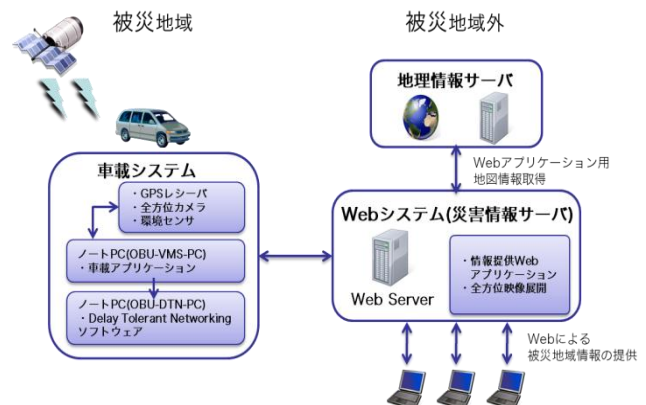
被災地域

被災地域外

地理情報サーバ

Webアプリケーション用
地図情報取得

車載システム

・GPSレシーバ
・全方位カメラ
・環境センサ

ノートPC(OBU-VMS-PC)
・車載アプリケーション

ノートPC(OBU-DTN-PC)
・Delay Tolerant Networking ソフトウェア

Webシステム(災害情報サーバ)

Web Server

・情報提供Webアプリケーション
・全方位映像展開

Webによる
被災地域情報の提供